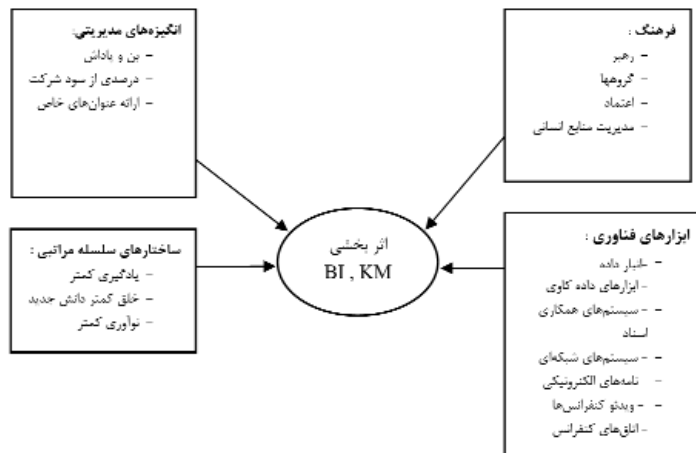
فرهنگ :
- رهبر
- گروهها
- اعتماد
- مدیریت منابع انسانی

انگیزه‌های مدیریتی:
- بن و پاداش
- درصدی از سود شرکت
- ارائه عنوان‌های خاص

اثر بخشی
BI , KM

ساختارهای سلسله مراتبی :
- یادگیری کمتر
- خلق کمتر دانش جدید
- نوآوری کمتر

ابزارهای فناوری :
- انبار داده
- ابزارهای داده کاوی
- سیستم‌های همکاری اسناد
- سیستم‌های شبکه‌ای
- نامه‌های الکترونیکی
- ویدئو کنفرانس‌ها
- اتاق‌های کنفرانس